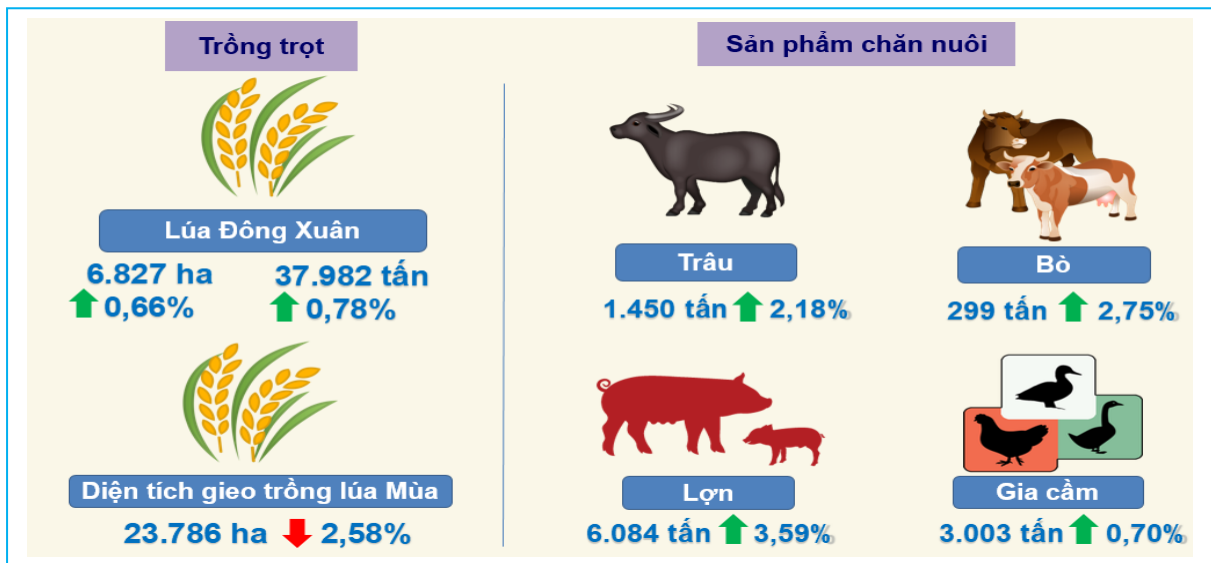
Trồng trọt

Lúa Đông Xuân

6.827 ha
0,66%

37.982 tấn
0,78%

Diện tích gieo trồng lúa Mùa

23.786 ha 2,58%

Sản phẩm chăn nuôi

Trâu

1.450 tấn 2,18%

Bò

299 tấn 2,75%

Lợn

6.084 tấn 3,59%

Gia cầm

3.003 tấn 0,70%